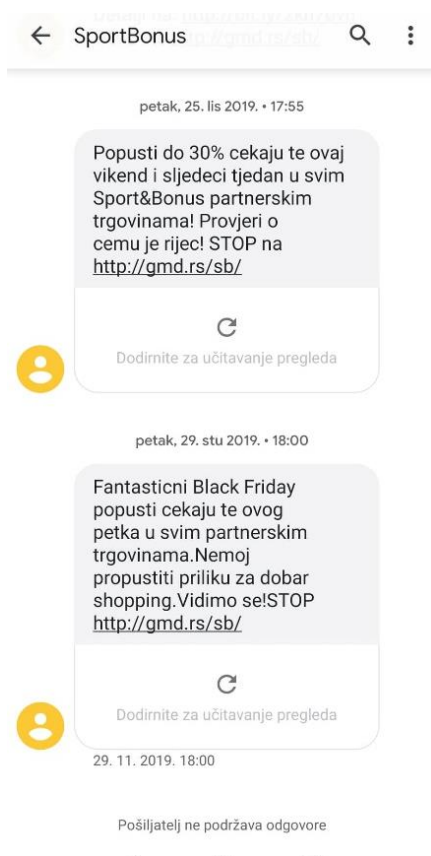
SportBonus

petak, 25. lis 2019. • 17:55

Popusti do 30% cekaju te ovaj vikend i sljedeci tjedan u svim Sport&Bonus partnerskim trgovinama! Provjeri o cemu je rijec! STOP na http://gmd.rs/sb/

Dodirnite za učitavanje pregleda

petak, 29. stu 2019. • 18:00

Fantasticni Black Friday popusti cekaju te ovog petka u svim partnerskim trgovinama.Nemoj propustiti priliku za dobar shopping.Vidimo se!STOP http://gmd.rs/sb/

Dodirnite za učitavanje pregleda

29. 11. 2019. 18:00

Pošiljatelj ne podržava odgovore